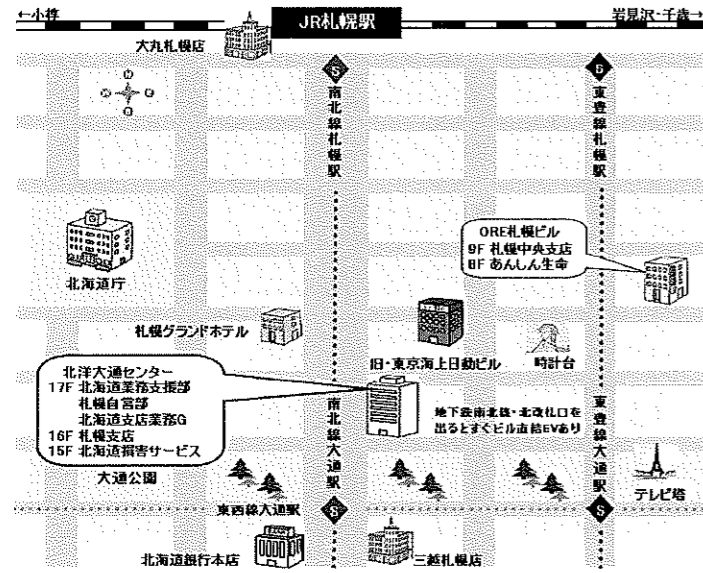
←小樽

JR札幌駅

岩見沢・千歳→

大丸札幌店

南北線札幌駅

東豊線札幌駅

ORE札幌ビル
9F 札幌中央支店
8F あんしん生命

北海道庁

札幌グランドホテル

旧・東京海上日動ビル

時計台

北洋大通センター
17F 北海道業務支援部
札幌自営部
北海道支店業務G
16F 札幌支店
15F 北海道損害サービス

地下鉄南北線・北改札口を出るとすぐビル直結EVあり

南北線大通駅

東豊線大通駅

大通公園

テレビ塔

東西線大通駅

北海道銀行本店

三越札幌店